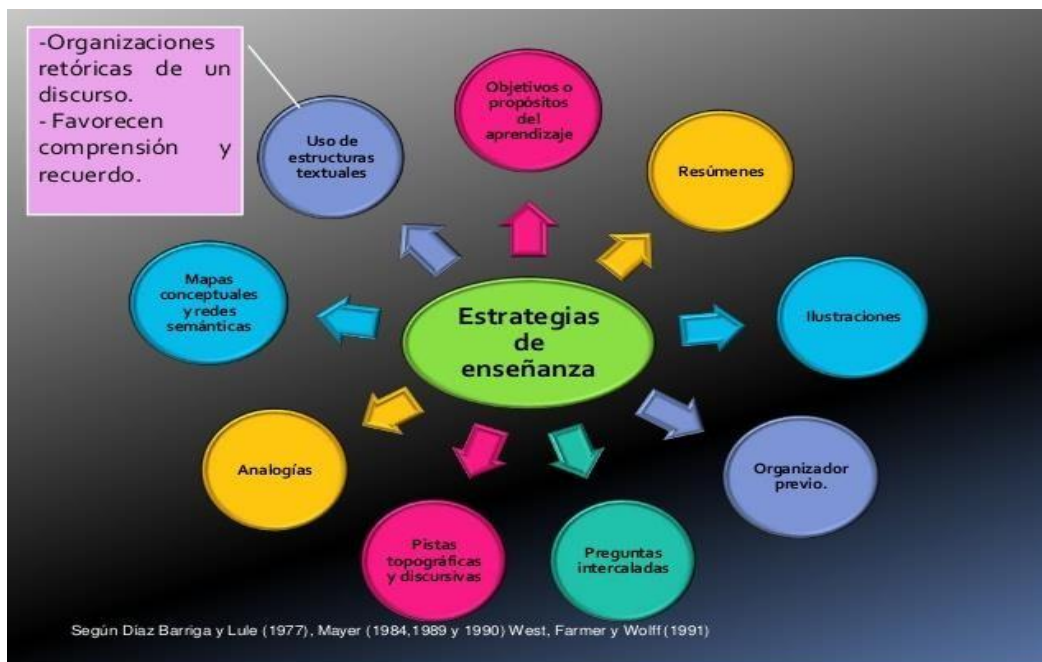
-Organizaciones retóricas de un discurso.
- Favorecen comprensión y recuerdo.

Uso de estructuras textuales

Objetivos o propósitos del aprendizaje

Resúmenes

Mapas conceptuales y redes semánticas

Estrategias de enseñanza

Ilustraciones

Analogías

Organizador previo.

Pistas topográficas y discursivas

Preguntas intercaladas

Según Díaz Barriga y Lule (1977), Mayer (1984,1989 y 1990) West, Farmer y Wolff (1991)